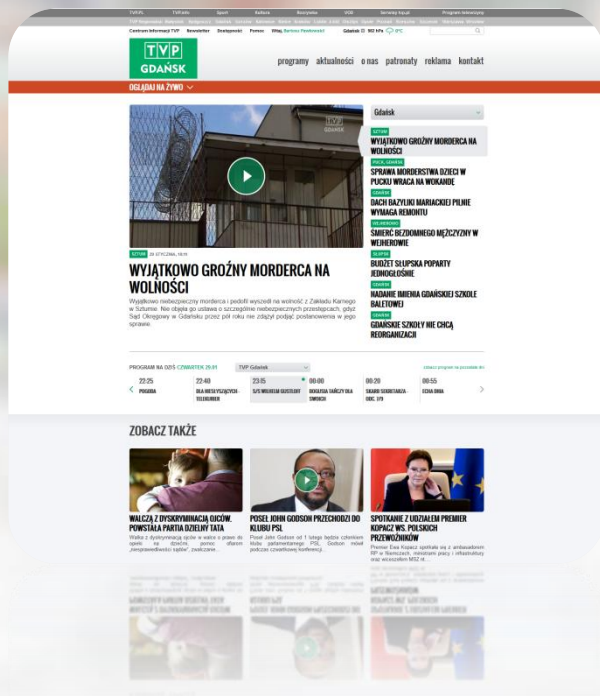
TVP.PL TVP.info Sport Kultura Rozrywka VOD Seriale i filmy Program telewizyjny

Centrum Informacji TVP Newsletter Dostępność Pomoc Witaj, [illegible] Gdańsk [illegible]

TVP GDAŃSK

programy aktualności o nas patronaty reklama kontakt

OGLĄDAJ NA ŻYWO

TVP GDAŃSK

SZTUM 29 STYCZNIA, 10:15

WYJĄTKOWO GROŹNY MORDERCA NA WOLNOŚCI

Wyjątkowo niebezpieczny morderca i pedofil wyszedł na wolność z Zakładu Karnego w Sztumie. Nie objęła go ustawa o szczególnie niebezpiecznych przestępcach, gdyż Sąd Okręgowy w Gdańsku przez pół roku nie zdążył podjąć postanowienia w jego sprawie.

Gdańsk

SZTUM
WYJĄTKOWO GROŹNY MORDERCA NA WOLNOŚCI

PUCK, GDAŃSK
SPRAWA MORDERSTWA DZIECI W PUCKU WRACA NA WOKANDĘ

GDAŃSK
DACH BAZYLIKI MARIACKIEJ PILNIE WYMAGA REMONTU

WEJHEROWO
ŚMIERĆ BEZDOMNEGO MĘŻCZYZNY W WEJHEROWIE

SŁUPSK
BUDŻET SŁUPSKA POPARTY JEDNOGŁOŚNIE

GDAŃSK
NADANIE IMIENIA GDAŃSKIEJ SZKOLE BAŁTOWEJ

GDAŃSK
GDAŃSKIE SZKOŁY NIE CHCĄ REORGANIZACJI

PROGRAM NA DZIŚ CZWARTEK 29.01 TVP Gdańsk zobacz program na pozostałe dni

| 22:25 | 22:40 | 23:15 | 00:00 | 00:20 | 00:55 |
|---|---|---|---|---|---|
| POGODA | DLA NIESŁYSZĄCYCH - TELEKURIER | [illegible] | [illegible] | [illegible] | ECHA DNIA |

ZOBACZ TAKŻE

WALCZĄ Z DYSKRYMINACJĄ OJCÓW. POWSTAŁA PARTIA DZIELNY TATA
Walka z dyskryminacją ojców w walce o prawo do opieki nad dziećmi, pomoc ofiarom „niesprawiedliwych sądów", zwalczanie...

POSEŁ JOHN GODSON PRZECHODZI DO KLUBU PSL
Poseł John Godson od 1 lutego będzie członkiem klubu parlamentarnego PSL. Godson mówił podczas czwartkowej konferencji...

SPOTKANIE Z UDZIAŁEM PREMIER KOPACZ WS. POLSKICH PRZEWOŹNIKÓW
Premier Ewa Kopacz spotkała się z ambasadorem RP w Niemczech, ministrami pracy i infrastruktury oraz wiceszefem MSZ st...

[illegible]